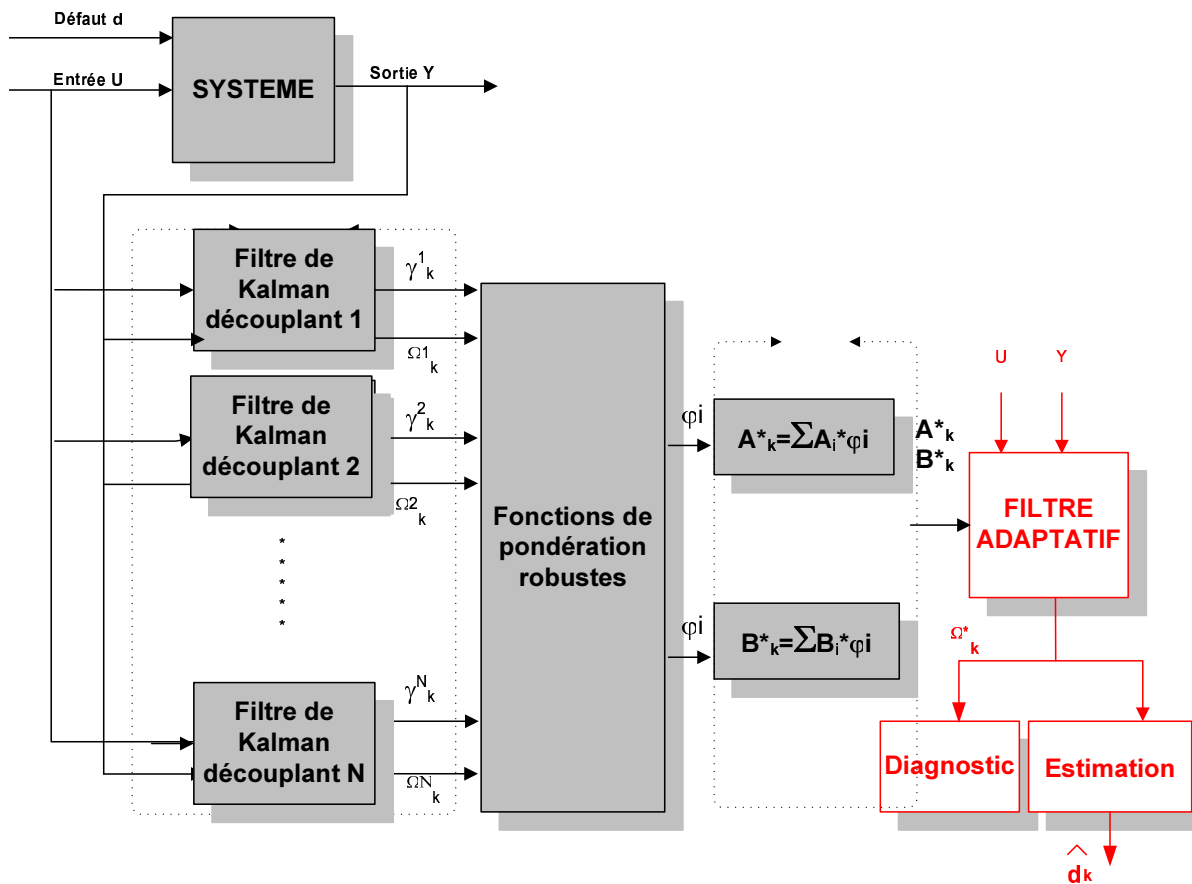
Défaut d

Entrée U

SYSTEME

Sortie Y

Filtre de Kalman découplant 1

$\gamma^1_k$

$\Omega^1_k$

Filtre de Kalman découplant 2

$\gamma^2_k$

$\Omega^2_k$

*
*
*
*
*
*

Filtre de Kalman découplant N

$\gamma^N_k$

$\Omega^N_k$

Fonctions de pondération robustes

$\varphi$i

$A^*_k=\sum A_i^*\varphi i$

$\varphi$i

$B^*_k=\sum B_i^*\varphi i$

$A^*_k$
$B^*_k$

U

Y

FILTRE ADAPTATIF

$\Omega^*_k$

Diagnostic

Estimation

$\hat{d}_k$